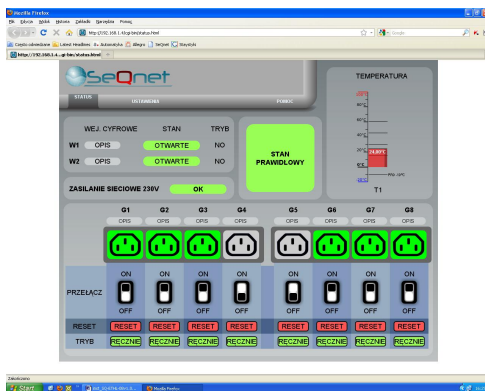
Mozilla Firefox
Plik Edycja Widok Historia Zakładki Narzędzia Pomoc
http://192.168.1.43/cgi-bin/status.html
Google
Często odwiedzane Latest Headlines Autowiadzka Allegro SeQnet Stacyjek
https://192.168.1.4...gi-bin/status.html

SeQnet
STATUS USTAWIENIA POMOC

TEMPERATURA
22.80°C
T1

WEJ. CYFROWE STAN TRYB
W1 OPIS OTWARTE NO
W2 OPIS OTWARTE NO

STAN PRAWIDŁOWY

ZASILANIE SIECIOWE 230V OK

G1 G2 G3 G4 G5 G6 G7 G8
OPIS OPIS OPIS OPIS OPIS OPIS OPIS OPIS

PRZEŁĄCZ
ON ON ON ON ON ON ON ON
OFF OFF OFF OFF OFF OFF OFF OFF

RESET RESET RESET RESET RESET RESET RESET RESET RESET

TRYB RĘCZNIE RĘCZNIE RĘCZNIE RĘCZNIE RĘCZNIE RĘCZNIE RĘCZNIE RĘCZNIE

Zakończono
Start
Mozilla Firefox